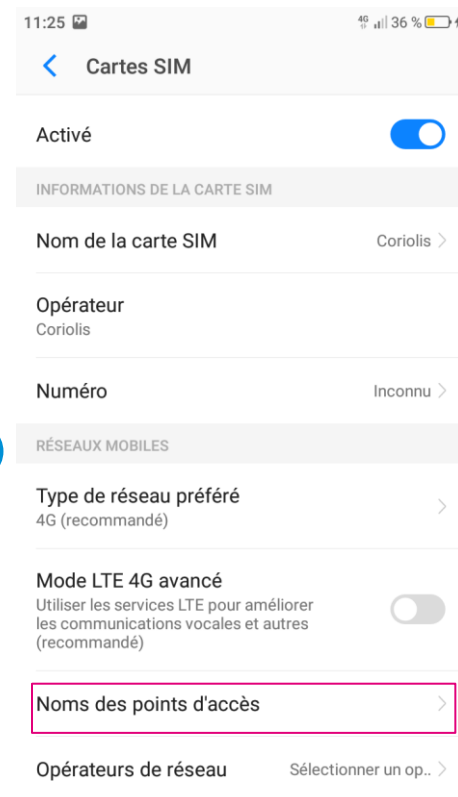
11:25

4G 36 %

Cartes SIM

Activé

INFORMATIONS DE LA CARTE SIM

Nom de la carte SIM

Coriolis

Opérateur
Coriolis

Numéro

Inconnu

RÉSEAUX MOBILES

Type de réseau préféré
4G (recommandé)

Mode LTE 4G avancé
Utiliser les services LTE pour améliorer les communications vocales et autres (recommandé)

Noms des points d'accès

Opérateurs de réseau

Sélectionner un op..